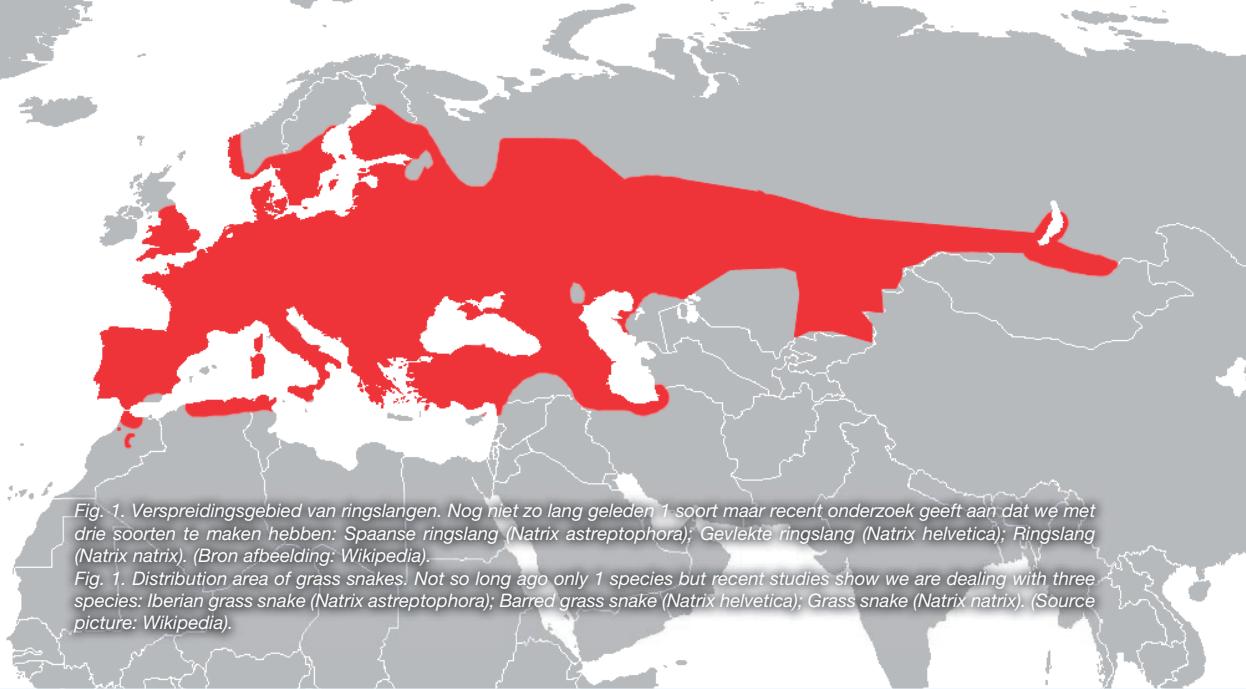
Fig. 1. Verspreidingsgebied van ringslangen. Nog niet zo lang geleden 1 soort maar recent onderzoek geeft aan dat we met drie soorten te maken hebben: Spaanse ringslang (Natrix astreptophora); Gevlekte ringslang (Natrix helvetica); Ringslang (Natrix natrix). (Bron afbeelding: Wikipedia).
Fig. 1. Distribution area of grass snakes. Not so long ago only 1 species but recent studies show we are dealing with three species: Iberian grass snake (Natrix astreptophora); Barred grass snake (Natrix helvetica); Grass snake (Natrix natrix). (Source picture: Wikipedia).